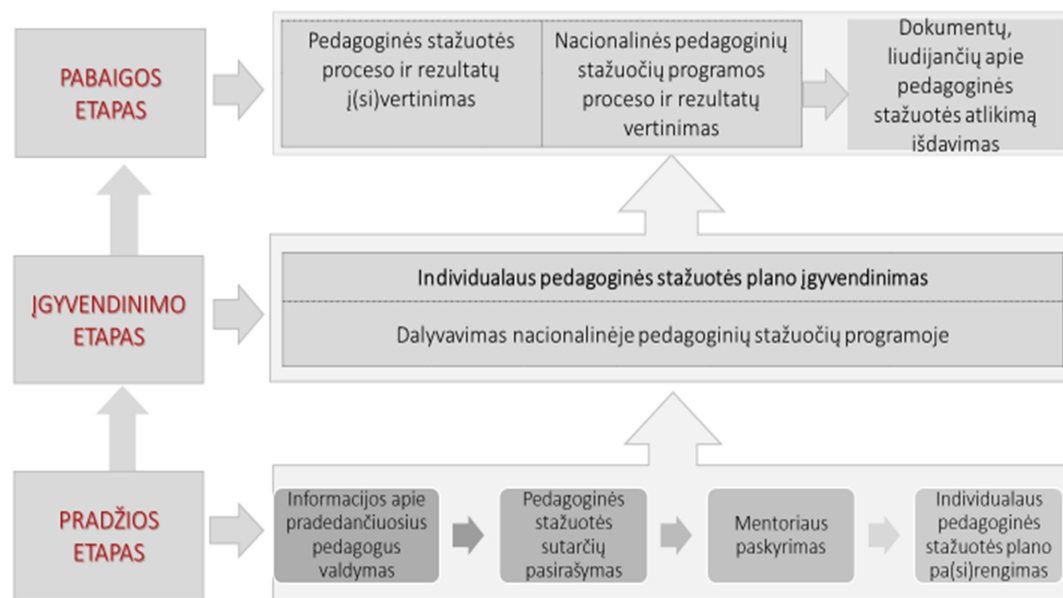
PABAIGOS ETAPAS

Pedagoginės stažuotės proceso ir rezultatų į(si)vertinimas

Nacionalinės pedagoginių stažuočių programos proceso ir rezultatų vertinimas

Dokumentų, liudijančių apie pedagoginės stažuotės atlikimą išdavimas

ĮGYVENDINIMO ETAPAS

Individualaus pedagoginės stažuotės plano įgyvendinimas

Dalyvavimas nacionalinėje pedagoginių stažuočių programoje

PRADŽIOS ETAPAS

Informacijos apie pradedančiuosius pedagogus valdymas

Pedagoginės stažuotės sutarčių pasirašymas

Mentoriaus paskyrimas

Individualaus pedagoginės stažuotės plano pa(si)rengimas